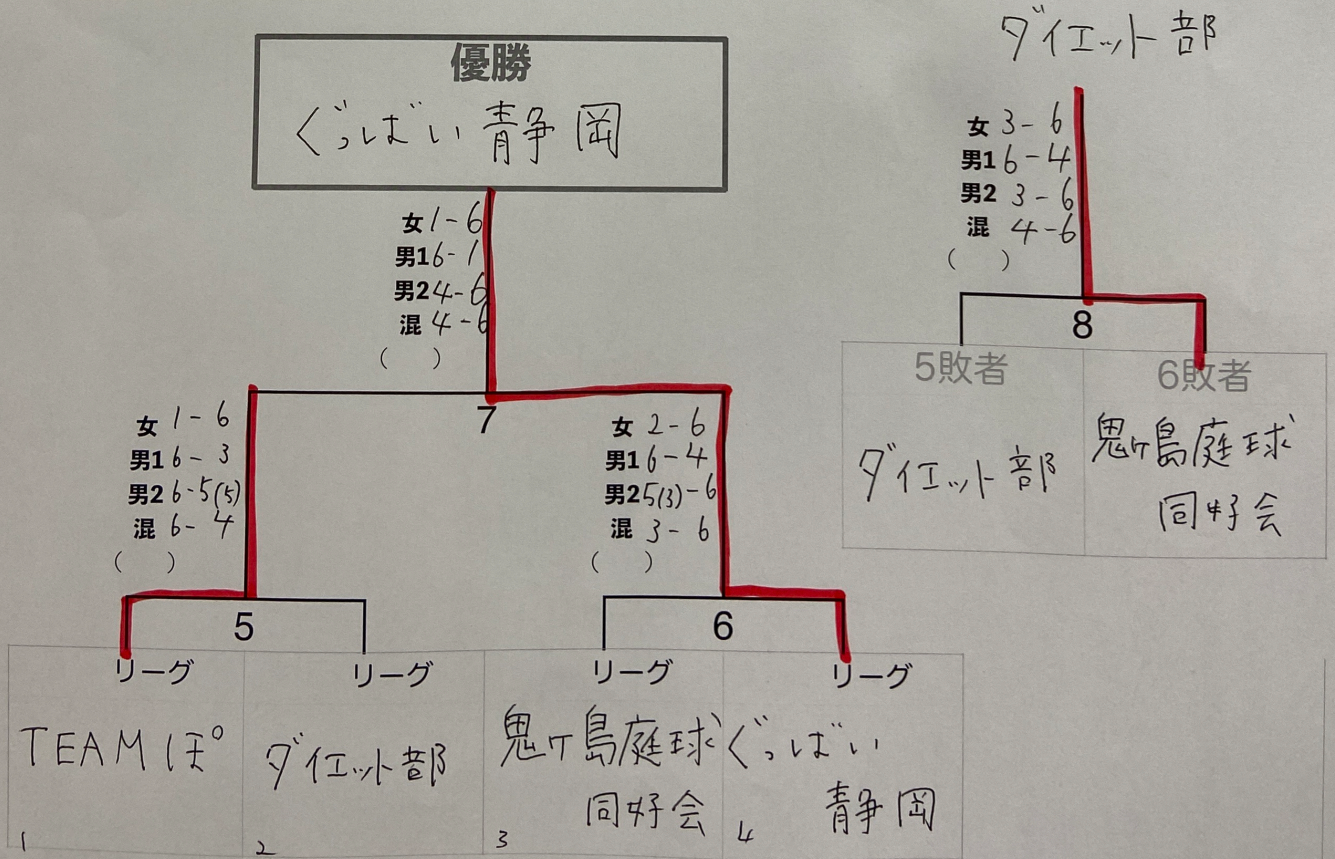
優勝
ぐっばい静岡

女 1-6
男1 6-1
男2 4-6
混 4-6
(　)

7

女 1-6
男1 6-3
男2 6-5(5)
混 6-4
(　)

5

女 2-6
男1 6-4
男2 5(3)-6
混 3-6
(　)

6

リーグ
TEAMぽ
1

リーグ
ダイエット部
2

リーグ
鬼ヶ島庭球同好会
3

リーグ
ぐっばい静岡
4

ダイエット部

女 3-6
男1 6-4
男2 3-6
混 4-6
(　)

8

5敗者
ダイエット部

6敗者
鬼ヶ島庭球同好会